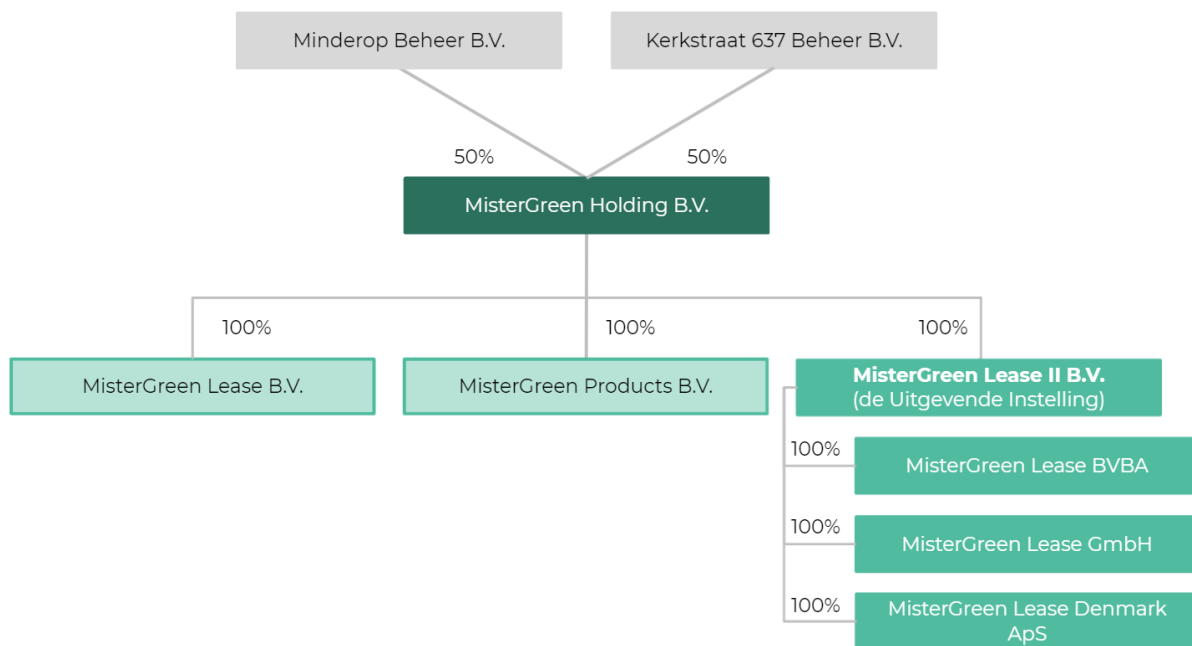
Minderop Beheer B.V.

Kerkstraat 637 Beheer B.V.

50%

50%

MisterGreen Holding B.V.

100%

100%

100%

MisterGreen Lease B.V.

MisterGreen Products B.V.

**MisterGreen Lease II B.V.**
(de Uitgevende Instelling)

100%

MisterGreen Lease BVBA

100%

MisterGreen Lease GmbH

100%

MisterGreen Lease Denmark ApS